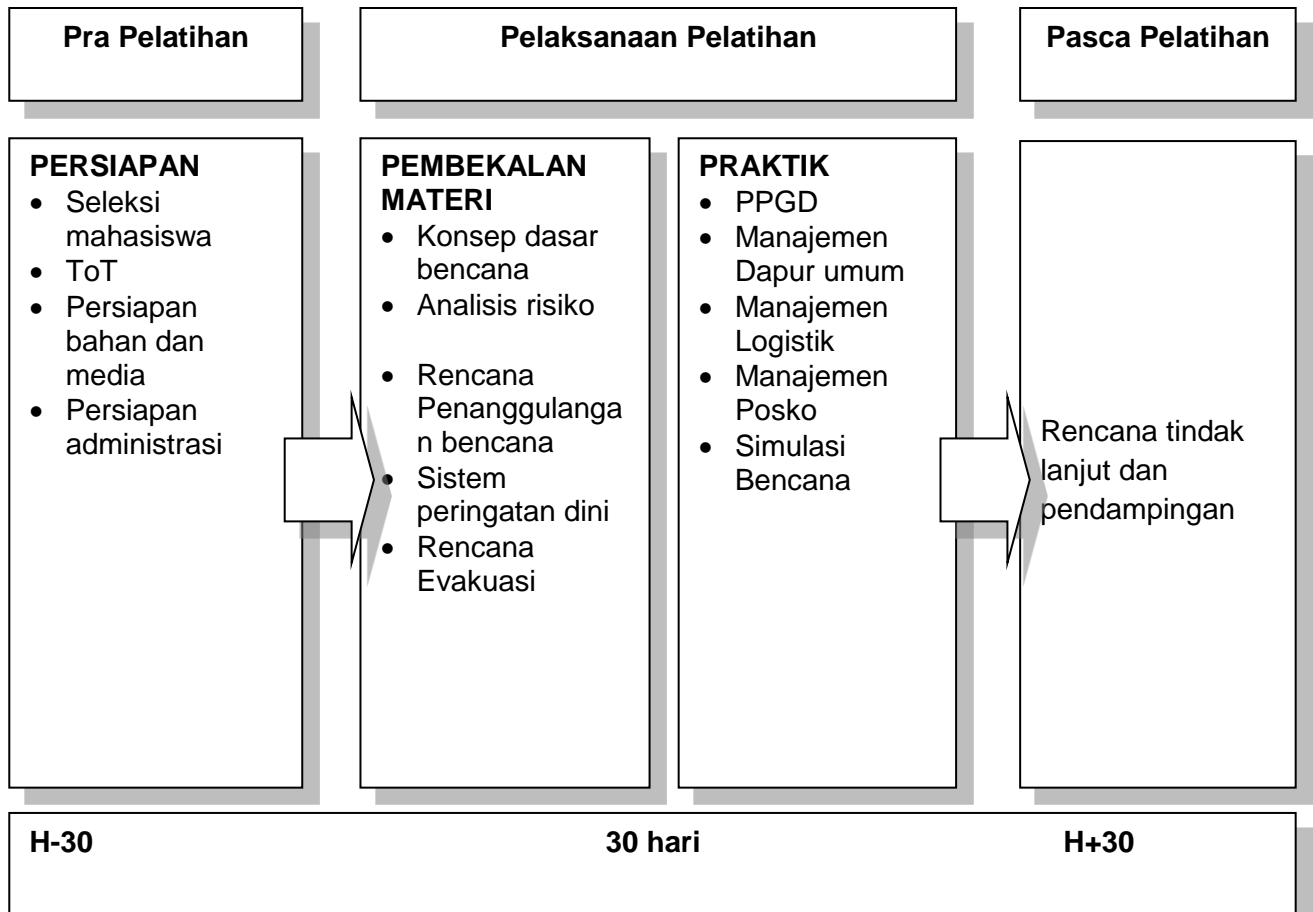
Pra Pelatihan

Pelaksanaan Pelatihan

Pasca Pelatihan

PERSIAPAN
- Seleksi mahasiswa
- ToT
- Persiapan bahan dan media
- Persiapan administrasi

PEMBEKALAN MATERI
- Konsep dasar bencana
- Analisis risiko
- Rencana Penanggulangan bencana
- Sistem peringatan dini
- Rencana Evakuasi

PRAKTIK
- PPGD
- Manajemen Dapur umum
- Manajemen Logistik
- Manajemen Posko
- Simulasi Bencana

Rencana tindak lanjut dan pendampingan

H-30

30 hari

H+30